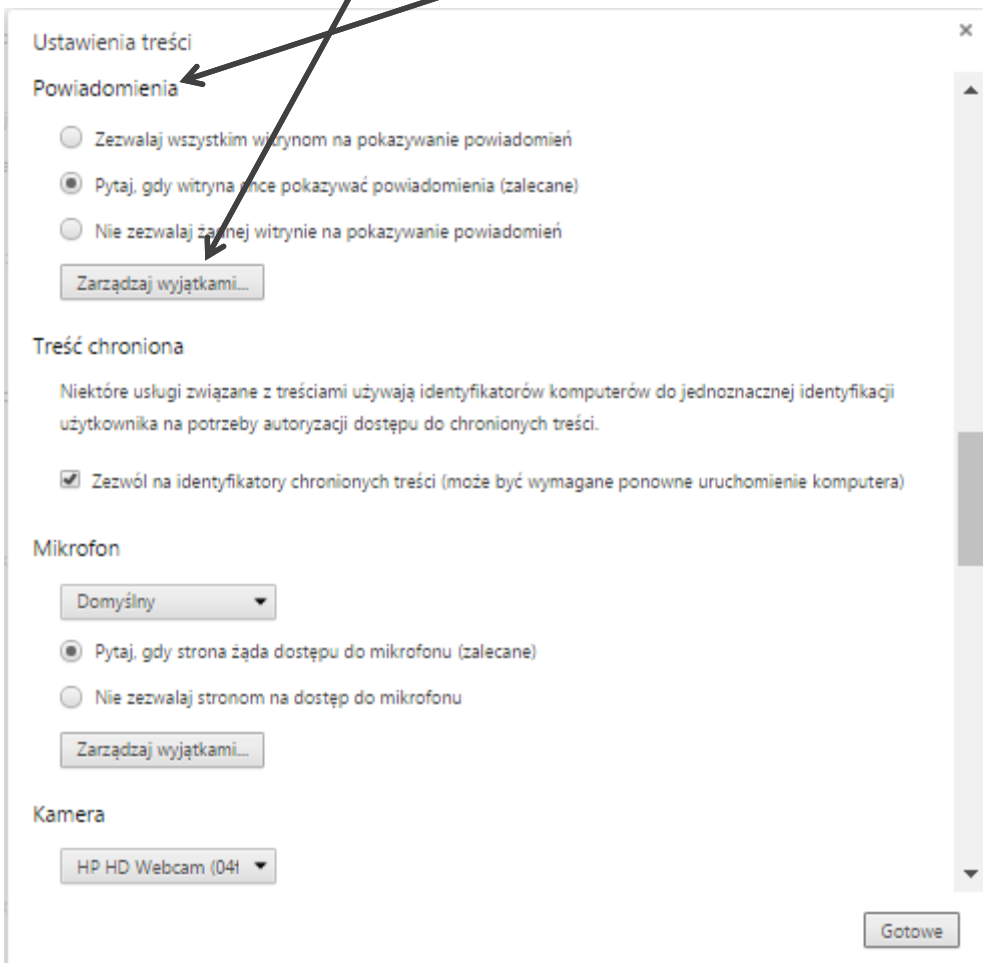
Ustawienia treści

×

Powiadomienia

Zezwalaj wszystkim witrynom na pokazywanie powiadomień

Pytaj, gdy witryna chce pokazywać powiadomienia (zalecane)

Nie zezwalaj żadnej witrynie na pokazywanie powiadomień

Zarządzaj wyjątkami...

Treść chroniona

Niektóre usługi związane z treściami używają identyfikatorów komputerów do jednoznacznej identyfikacji użytkownika na potrzeby autoryzacji dostępu do chronionych treści.

Zezwól na identyfikatory chronionych treści (może być wymagane ponowne uruchomienie komputera)

Mikrofon

Domyślny

Pytaj, gdy strona żąda dostępu do mikrofonu (zalecane)

Nie zezwalaj stronom na dostęp do mikrofonu

Zarządzaj wyjątkami...

Kamera

HP HD Webcam (04f

Gotowe